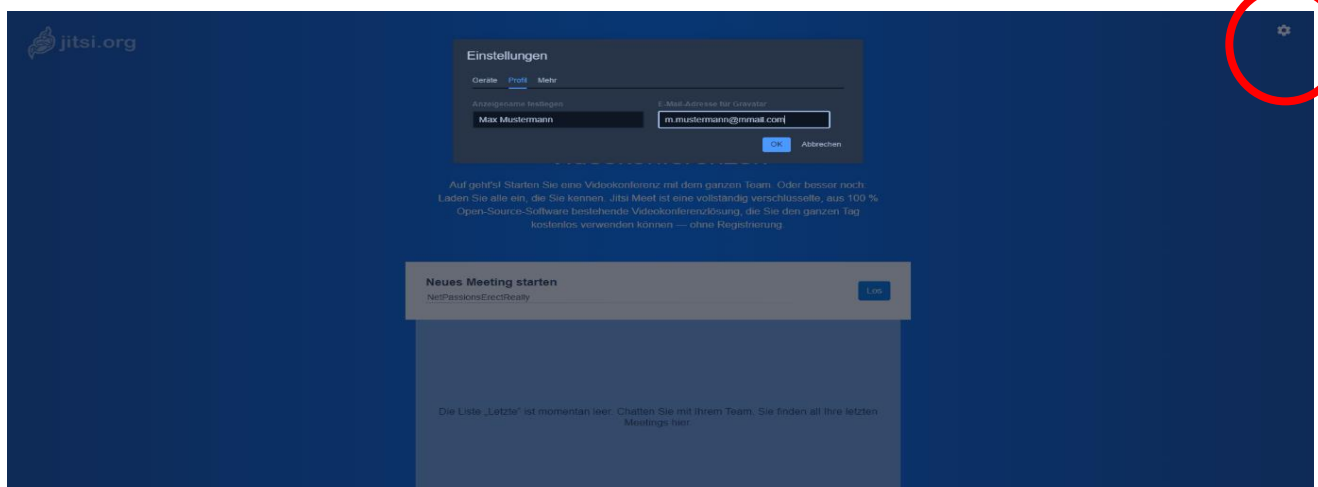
jitsi.org

Einstellungen

Geräte Profil Mehr

Anzeigename festlegen

Max Mustermann

E-Mail-Adresse für Gravatar

m.mustermann@mmail.com

OK Abbrechen

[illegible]

Auf geht's! Starten Sie eine Videokonferenz mit dem ganzen Team. Oder besser noch: Laden Sie alle ein, die Sie kennen. Jitsi Meet ist eine vollständig verschlüsselte, aus 100 % Open-Source-Software bestehende Videokonferenzlösung, die Sie den ganzen Tag kostenlos verwenden können — ohne Registrierung.

Neues Meeting starten

NetPassionsErectReally

Los

Die Liste „Letzte" ist momentan leer. Chatten Sie mit Ihrem Team. Sie finden all Ihre letzten Meetings hier.